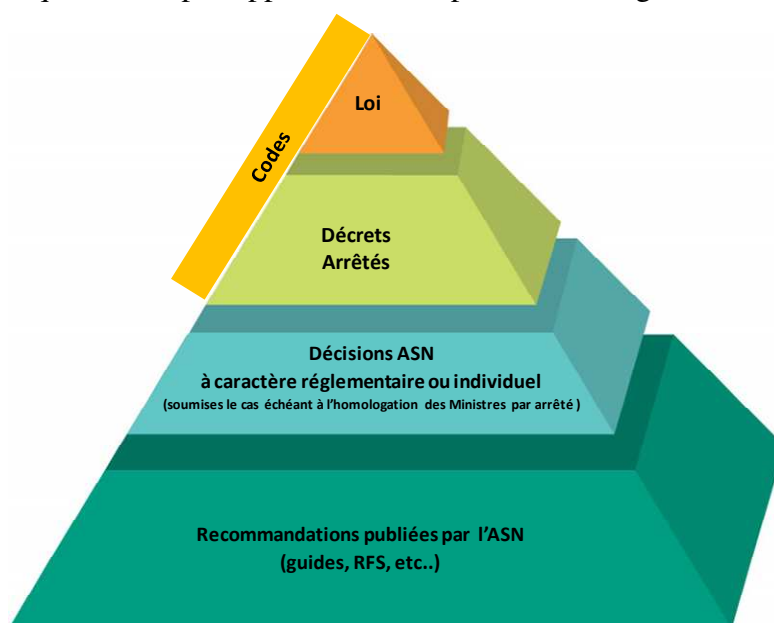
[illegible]

Codes

Loi

Décrets
Arrêtés

Décisions ASN
à caractère réglementaire ou individuel
(soumises le cas échéant à l'homologation des Ministres par arrêté)

Recommandations publiées par l'ASN
(guides, RFS, etc..)